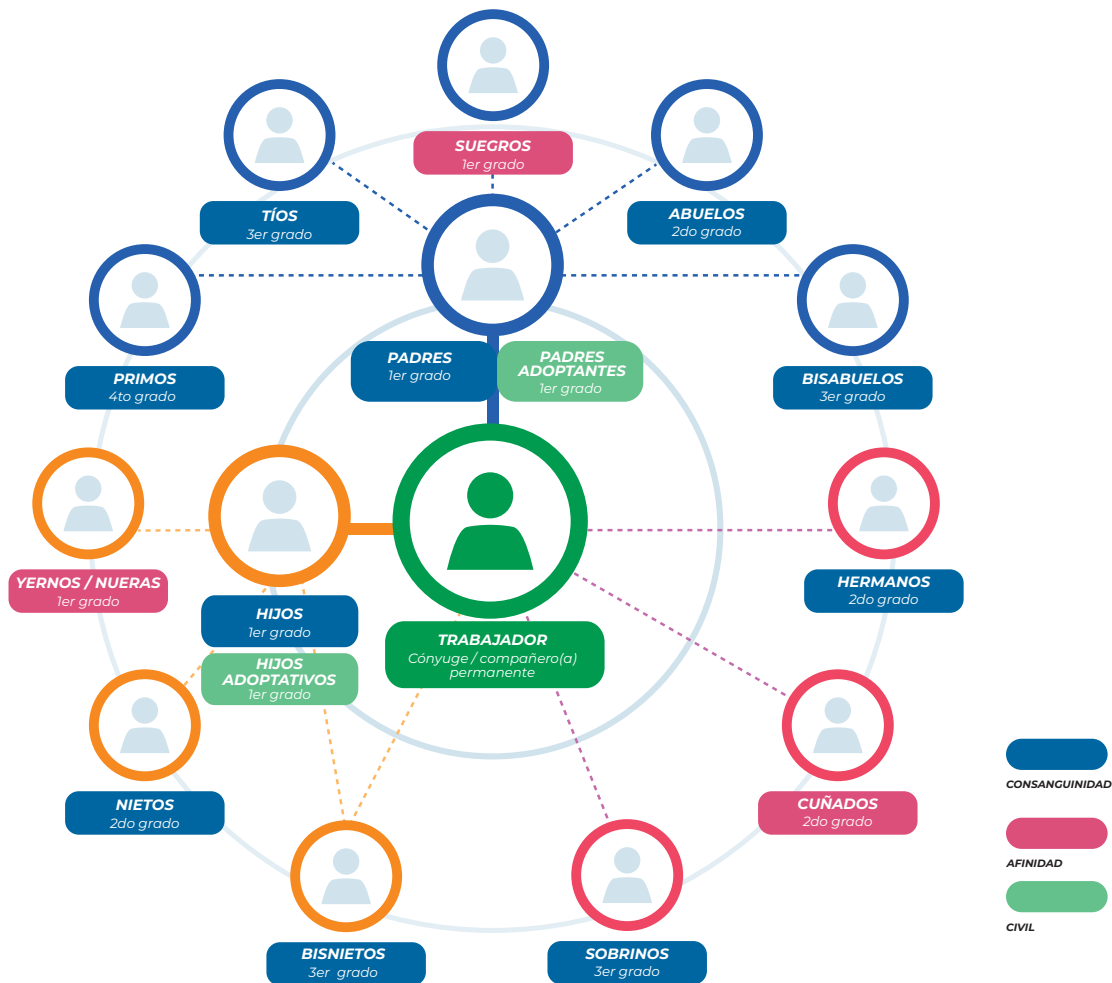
SUEGROS
1er grado

TÍOS
3er grado

ABUELOS
2do grado

PRIMOS
4to grado

PADRES
1er grado

PADRES ADOPTANTES
1er grado

BISABUELOS
3er grado

YERNOS / NUERAS
1er grado

HIJOS
1er grado

HIJOS ADOPTATIVOS
1er grado

TRABAJADOR
Cónyuge / compañero(a) permanente

HERMANOS
2do grado

NIETOS
2do grado

CUÑADOS
2do grado

BISNIETOS
3er grado

SOBRINOS
3er grado

CONSANGUINIDAD

AFINIDAD

CIVIL